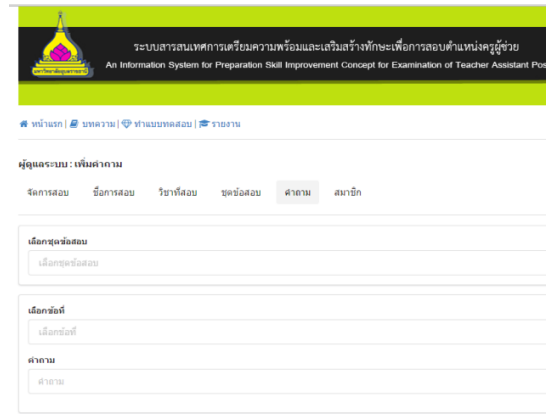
ระบบสารสนเทศการเตรียมความพร้อมและเสริมสร้างทักษะเพื่อการสอบตำแหน่งครูผู้ช่วย
An Information System for Preparation Skill Improvement Concept for Examination of Teacher Assistant Pos

มหาวิทยาลัยมหาสารคาม

หน้าแรก | บทความ | ทำแบบทดสอบ | รายงาน

ผู้ดูแลระบบ : เพิ่มคำถาม

จัดการสอบ ชื่อการสอบ วิชาที่สอบ ชุดข้อสอบ คำถาม สมาชิก

เลือกชุดข้อสอบ
เลือกชุดข้อสอบ

เลือกข้อที่
เลือกข้อที่

คำถาม
คำถาม